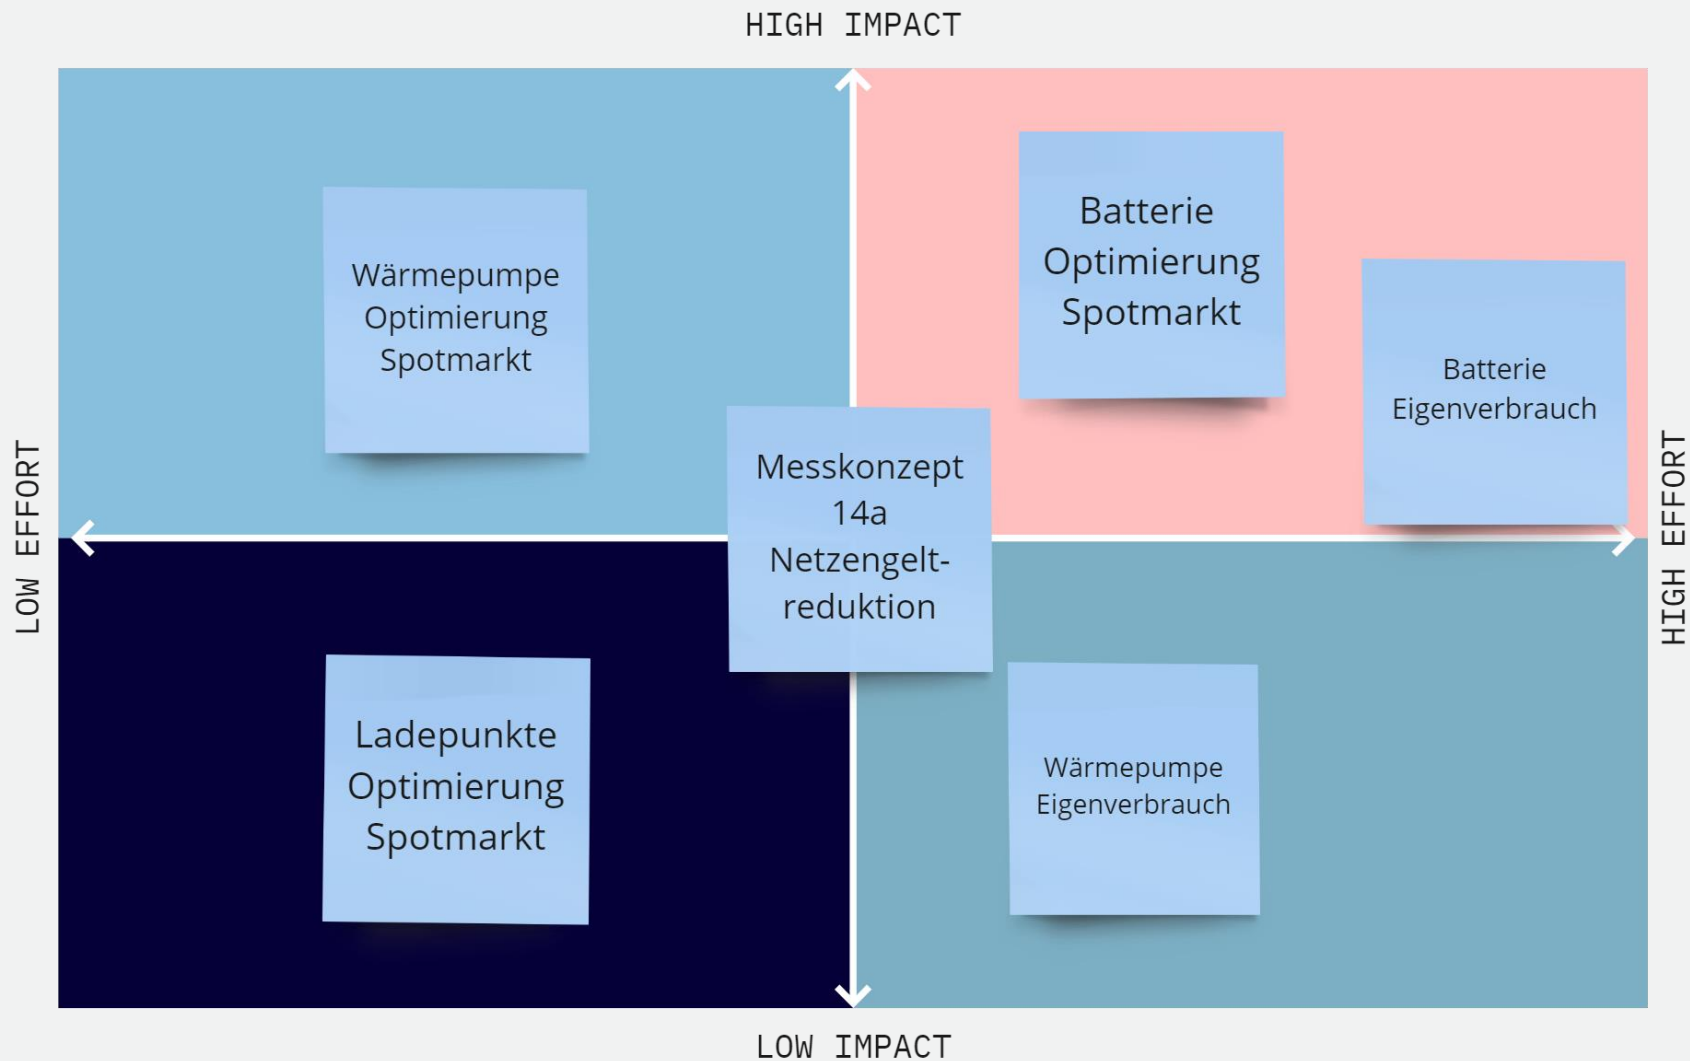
HIGH IMPACT

LOW EFFORT

HIGH EFFORT

Wärmepumpe Optimierung Spotmarkt

Batterie Optimierung Spotmarkt

Batterie Eigenverbrauch

Messkonzept 14a Netzengelt-reduktion

Ladepunkte Optimierung Spotmarkt

Wärmepumpe Eigenverbrauch

LOW IMPACT